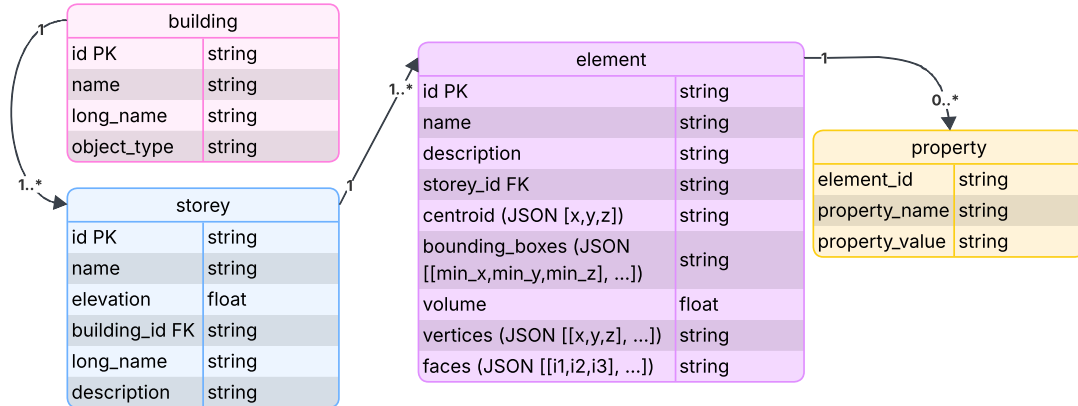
building

| id PK | string |
|---|---|
| name | string |
| long_name | string |
| object_type | string |

1

1..*

storey

| id PK | string |
|---|---|
| name | string |
| elevation | float |
| building_id FK | string |
| long_name | string |
| description | string |

1

1..*

element

| id PK | string |
|---|---|
| name | string |
| description | string |
| storey_id FK | string |
| centroid (JSON [x,y,z]) | string |
| bounding_boxes (JSON [[min_x,min_y,min_z], ...]) | string |
| volume | float |
| vertices (JSON [[x,y,z], ...]) | string |
| faces (JSON [[i1,i2,i3], ...]) | string |

1

0..*

property

| element_id | string |
|---|---|
| property_name | string |
| property_value | string |